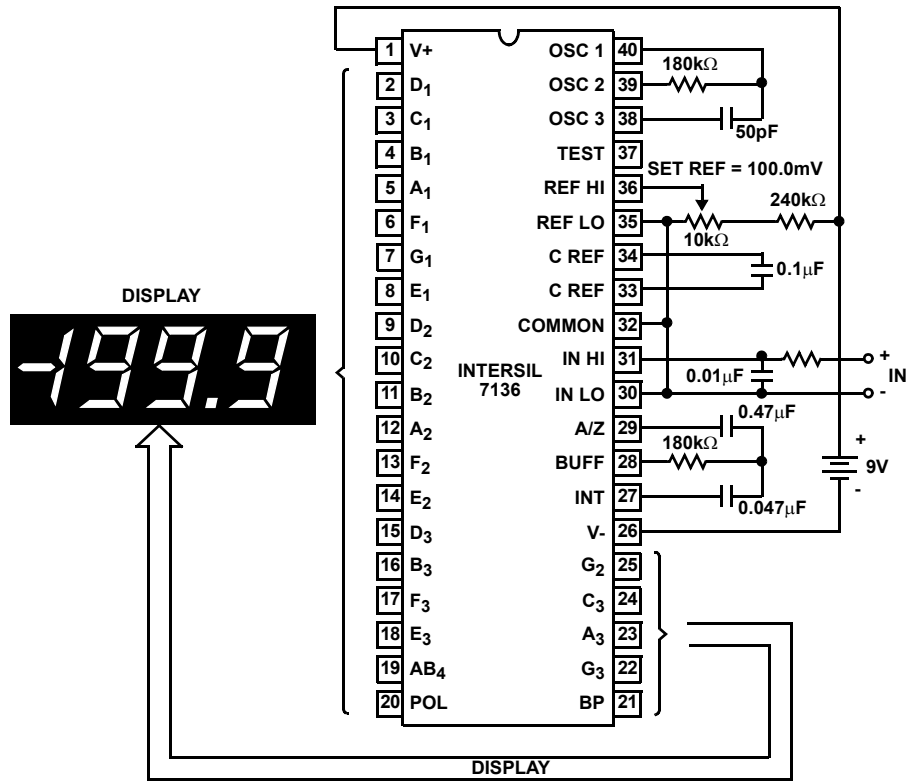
DISPLAY

-199.9

1 V+
2 $D_1$
3 $C_1$
4 $B_1$
5 $A_1$
6 $F_1$
7 $G_1$
8 $E_1$
9 $D_2$
10 $C_2$
11 $B_2$
12 $A_2$
13 $F_2$
14 $E_2$
15 $D_3$
16 $B_3$
17 $F_3$
18 $E_3$
19 $AB_4$
20 POL

INTERSIL 7136

OSC 1 40
OSC 2 39
OSC 3 38
TEST 37
REF HI 36
REF LO 35
C REF 34
C REF 33
COMMON 32
IN HI 31
IN LO 30
A/Z 29
BUFF 28
INT 27
V- 26
$G_2$ 25
$C_3$ 24
$A_3$ 23
$G_3$ 22
BP 21

180k$\Omega$
50pF
SET REF = 100.0mV
240k$\Omega$
10k$\Omega$
0.1$\mu$F
0.01$\mu$F
+
IN
-
0.47$\mu$F
180k$\Omega$
+
9V
-
0.047$\mu$F

DISPLAY